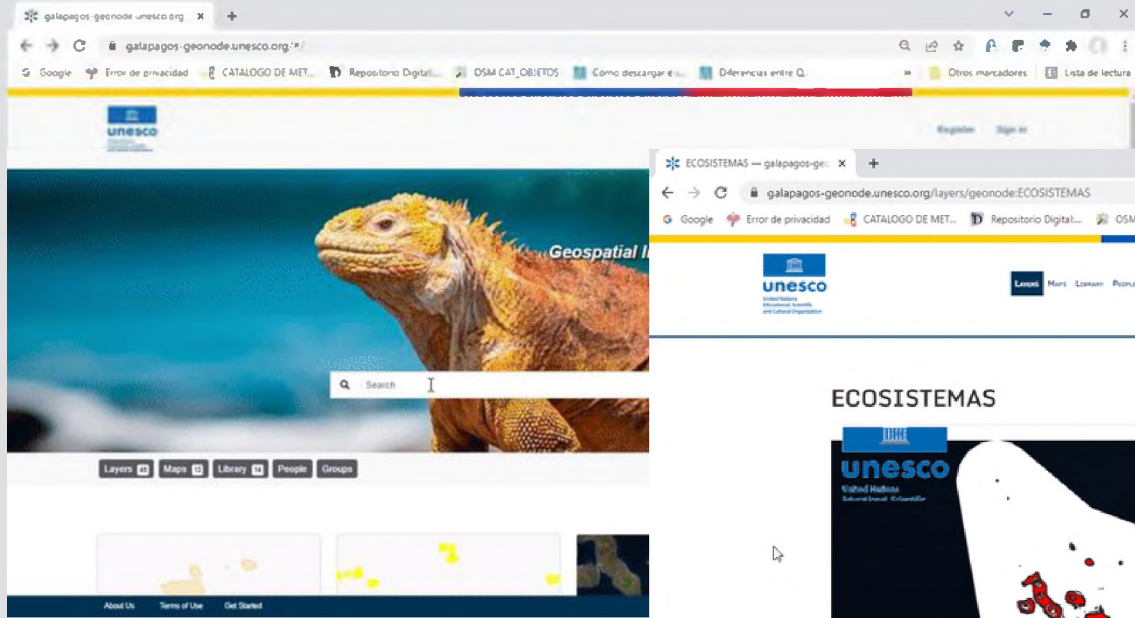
galapagos-geonode.unesco.org ×

galapagos-geonode.unesco.org/#/

Google Error de privacidad CATALOGO DE MET... Repositorio Digital... OSM CAT_OBJETOS Como descargar e... Diferencias entre Q... » Otros marcadores Lista de lectura

unesco

Register Sign in

Geospatial I

Search

Layers 40 Maps 12 Library 14 People Groups

About Us Terms of Use Get Started

ECOSISTEMAS — galapagos-ge ×

galapagos-geonode.unesco.org/layers/geonode:ECOSISTEMAS

Google Error de privacidad CATALOGO DE MET... Repositorio Digital... OSM

unesco
United Nations Educational, Scientific and Cultural Organization

Layers Maps Library People

ECOSISTEMAS

unesco
United Nations
Educational, Scientific